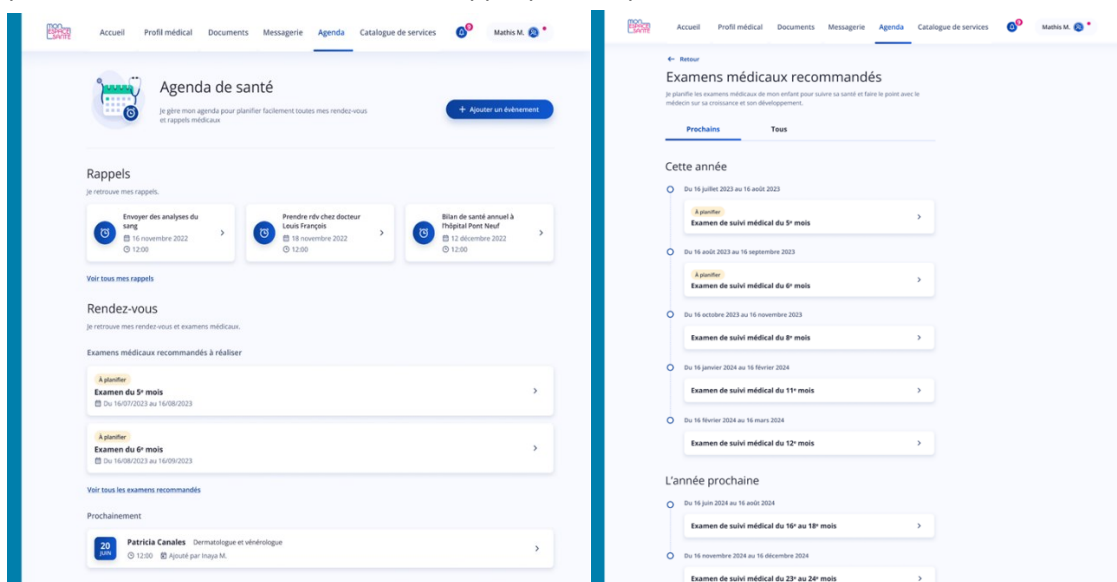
mon espace santé

Accueil Profil médical Documents Messagerie Agenda Catalogue de services 3 Mathis M.

Agenda de santé

Je gère mon agenda pour planifier facilement toutes mes rendez-vous et rappels médicaux

+ Ajouter un événement

Rappels

Je retrouve mes rappels.

Envoyer des analyses du sang
16 novembre 2022
12:00

Prendre rdv chez docteur Louis François
18 novembre 2022
12:00

Bilan de santé annuel à l'hôpital Pont Neuf
12 décembre 2022
12:00

Voir tous mes rappels

Rendez-vous

Je retrouve mes rendez-vous et examens médicaux.

Examens médicaux recommandés à réaliser

À planifier
Examen du 5e mois
Du 16/07/2023 au 16/08/2023

À planifier
Examen du 6e mois
Du 16/08/2023 au 16/09/2023

Voir tous les examens recommandés

Prochainement

20 JUIN
Patricia Canales Dermatologue et vénérologue
12:00 Ajouté par Inaya M.

mon espace santé

Accueil Profil médical Documents Messagerie Agenda Catalogue de services 3 Mathis M.

← Retour

Examens médicaux recommandés

Je planifie les examens médicaux de mon enfant pour suivre sa santé et faire le point avec le médecin sur sa croissance et son développement.

Prochains Tous

Cette année

Du 16 juillet 2023 au 16 août 2023
À planifier
Examen de suivi médical du 5e mois

Du 16 août 2023 au 16 septembre 2023
À planifier
Examen de suivi médical du 6e mois

Du 16 octobre 2023 au 16 novembre 2023
Examen de suivi médical du 8e mois

Du 16 janvier 2024 au 16 février 2024
Examen de suivi médical du 11e mois

Du 16 février 2024 au 16 mars 2024
Examen de suivi médical du 12e mois

L'année prochaine

Du 16 juin 2024 au 16 août 2024
Examen de suivi médical du 16e au 18e mois

Du 16 novembre 2024 au 16 décembre 2024
Examen de suivi médical du 23e au 24e mois